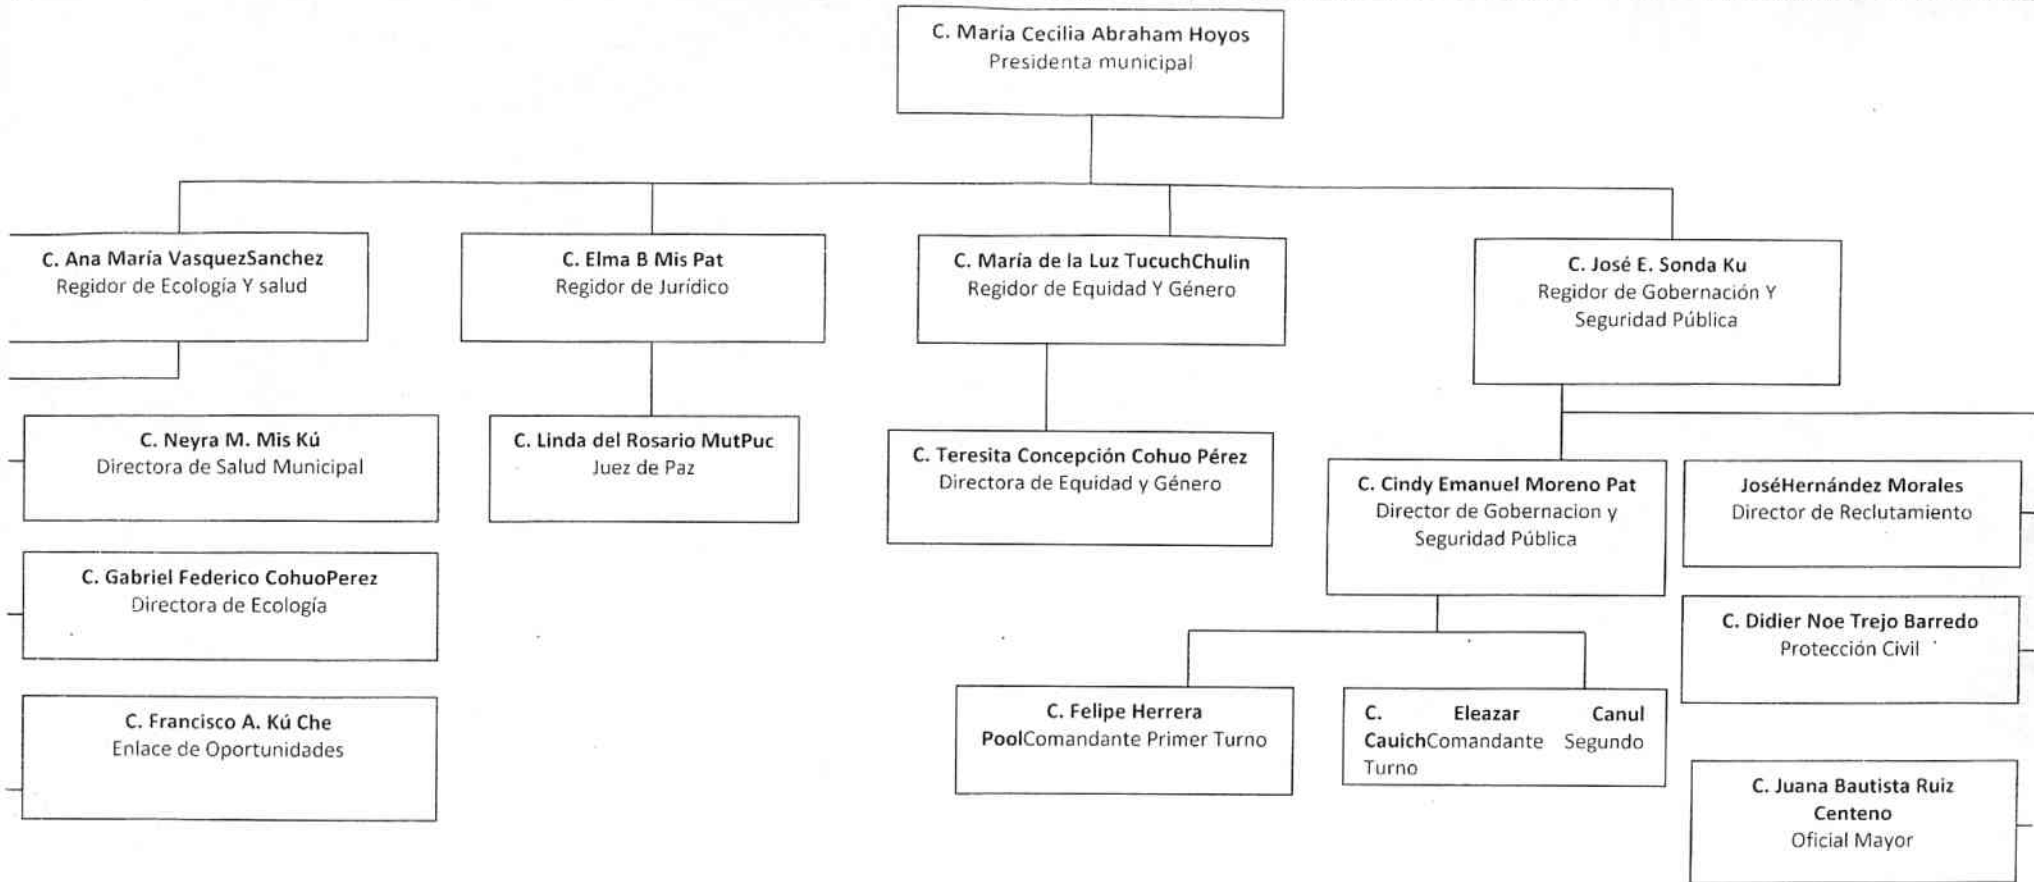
C. María Cecilia Abraham Hoyos
Presidenta municipal

C. Ana María VasquezSanchez
Regidor de Ecología Y salud

C. Elma B Mis Pat
Regidor de Jurídico

C. María de la Luz TucuchChulin
Regidor de Equidad Y Género

C. José E. Sonda Ku
Regidor de Gobernación Y Seguridad Pública

C. Neyra M. Mis Kú
Directora de Salud Municipal

C. Linda del Rosario MutPuc
Juez de Paz

C. Teresita Concepción Cohuo Pérez
Directora de Equidad y Género

C. Cindy Emanuel Moreno Pat
Director de Gobernacion y Seguridad Pública

JoséHernández Morales
Director de Reclutamiento

C. Gabriel Federico CohuoPerez
Directora de Ecología

C. Didier Noe Trejo Barredo
Protección Civil

C. Francisco A. Kú Che
Enlace de Oportunidades

C. Felipe Herrera PoolComandante Primer Turno

C. Eleazar Canul CauichComandante Segundo Turno

C. Juana Bautista Ruiz Centeno
Oficial Mayor